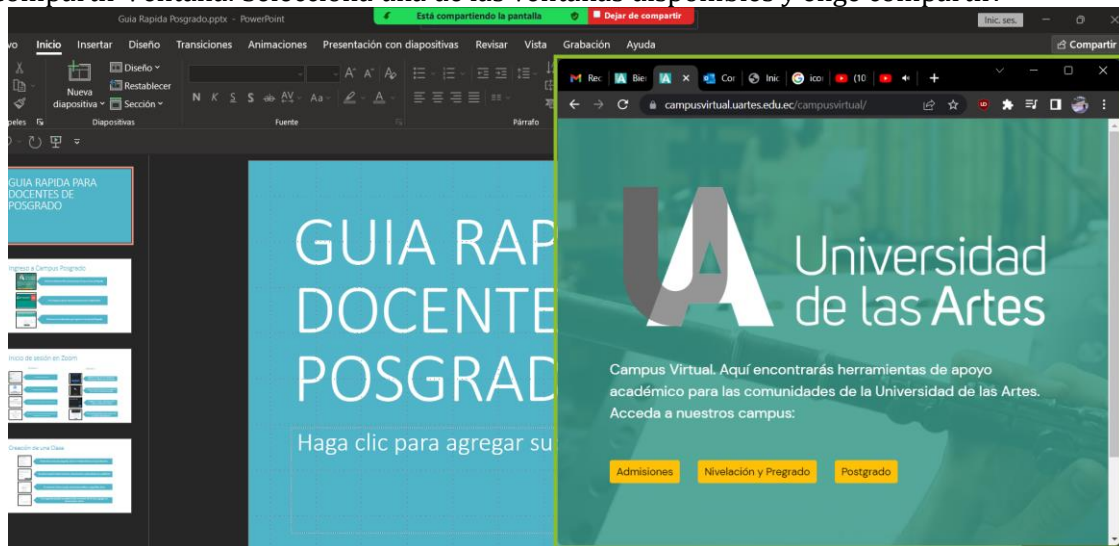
compartir ventana. Selecciona una de las ventanas disponibles y elige compartir.

Guia Rapida Posgrado.pptx - PowerPoint
Está compartiendo la pantalla
Dejar de compartir
Inic. ses.
vo Inicio Insertar Diseño Transiciones Animaciones Presentación con diapositivas Revisar Vista Grabación Ayuda
Compartir
Diseño
Restablecer
Nueva diapositiva
Sección
N K S S ab AV Aa A
apeles Diapositivas Fuente Párrafo
GUIA RAPIDA PARA DOCENTES DE POSGRADO
Ingreso a Campus Posgrado
Inicio de sesión en Zoom
Creación de una Clase
GUIA RAP
DOCENTE
POSGRAD
Haga clic para agregar su
Rec Bie Cor Inic ico (10
campusvirtual.uartes.edu.ec/campusvirtual/
Universidad de las Artes
Campus Virtual. Aquí encontrarás herramientas de apoyo académico para las comunidades de la Universidad de las Artes. Acceda a nuestros campus:
Admisiones
Nivelación y Pregrado
Postgrado